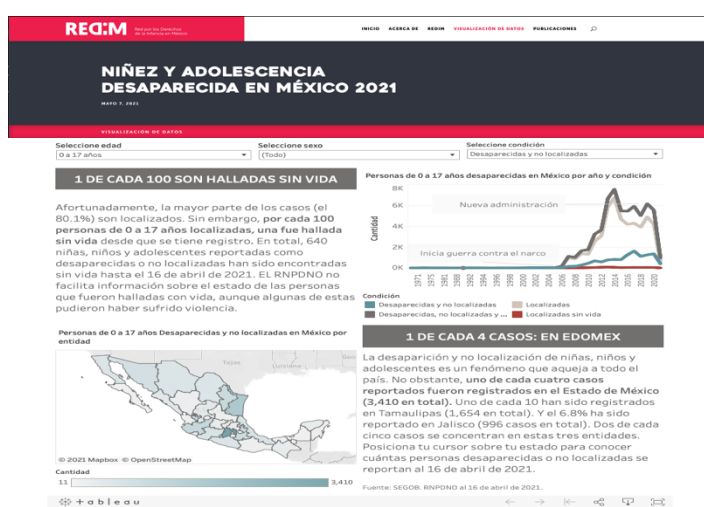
REDIM Red por los Derechos de la Infancia en México

INICIO ACERCA DE REDIM VISUALIZACIÓN DE DATOS PUBLICACIONES

NIÑEZ Y ADOLESCENCIA DESAPARECIDA EN MÉXICO 2021

MAYO 7, 2021

VISUALIZACIÓN DE DATOS

Seleccione edad
0 a 17 años

Seleccione sexo
(Todo)

Seleccione condición
Desaparecidas y no localizadas

1 DE CADA 100 SON HALLADAS SIN VIDA

Afortunadamente, la mayor parte de los casos (el 80.1%) son localizados. Sin embargo, **por cada 100 personas de 0 a 17 años localizadas, una fue hallada sin vida** desde que se tiene registro. En total, 640 niñas, niños y adolescentes reportadas como desaparecidas o no localizadas han sido encontradas sin vida hasta el 16 de abril de 2021. EL RNPDNO no facilita información sobre el estado de las personas que fueron halladas con vida, aunque algunas de estas pudieron haber sufrido violencia.

Personas de 0 a 17 años desaparecidas en México por año y condición

8K
6K
4K
2K
0K
Cantidad

Nueva administración
Inicia guerra contra el narco

1971 1975 1981 1985 1992 1994 1996 1998 2000 2002 2004 2006 2008 2010 2012 2014 2016 2018 2020

Condición
Desaparecidas y no localizadas
Localizadas
Desaparecidas, no localizadas y ...
Localizadas sin vida

Personas de 0 a 17 años Desaparecidas y no localizadas en México por entidad

Texas

© 2021 Mapbox © OpenStreetMap

Cantidad
11
3,410

1 DE CADA 4 CASOS: EN EDOMEX

La desaparición y no localización de niñas, niños y adolescentes es un fenómeno que aqueja a todo el país. No obstante, **uno de cada cuatro casos reportados fueron registrados en el Estado de México (3,410 en total).** Uno de cada 10 han sido registrados en Tamaulipas (1,654 en total). Y el 6.8% ha sido reportado en Jalisco (996 casos en total). Dos de cada cinco casos se concentran en estas tres entidades. Posiciona tu cursor sobre tu estado para conocer cuántas personas desaparecidas o no localizadas se reportan al 16 de abril de 2021.

Fuente: SEGOB. RNPDNO al 16 de abril de 2021.

+ableau